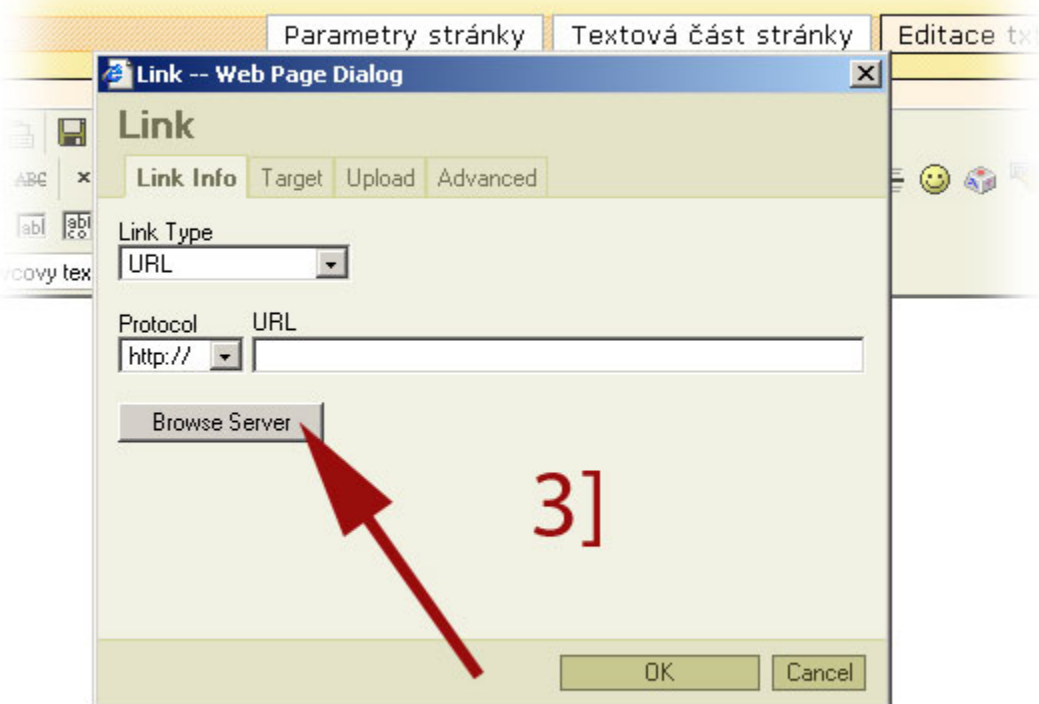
Parametry stránky Textová část stránky Editace tx

Link -- Web Page Dialog

Link

Link Info Target Upload Advanced

ABC

abl

covy tex

Link Type
URL

Protocol
http://

URL

Browse Server

3]

OK Cancel